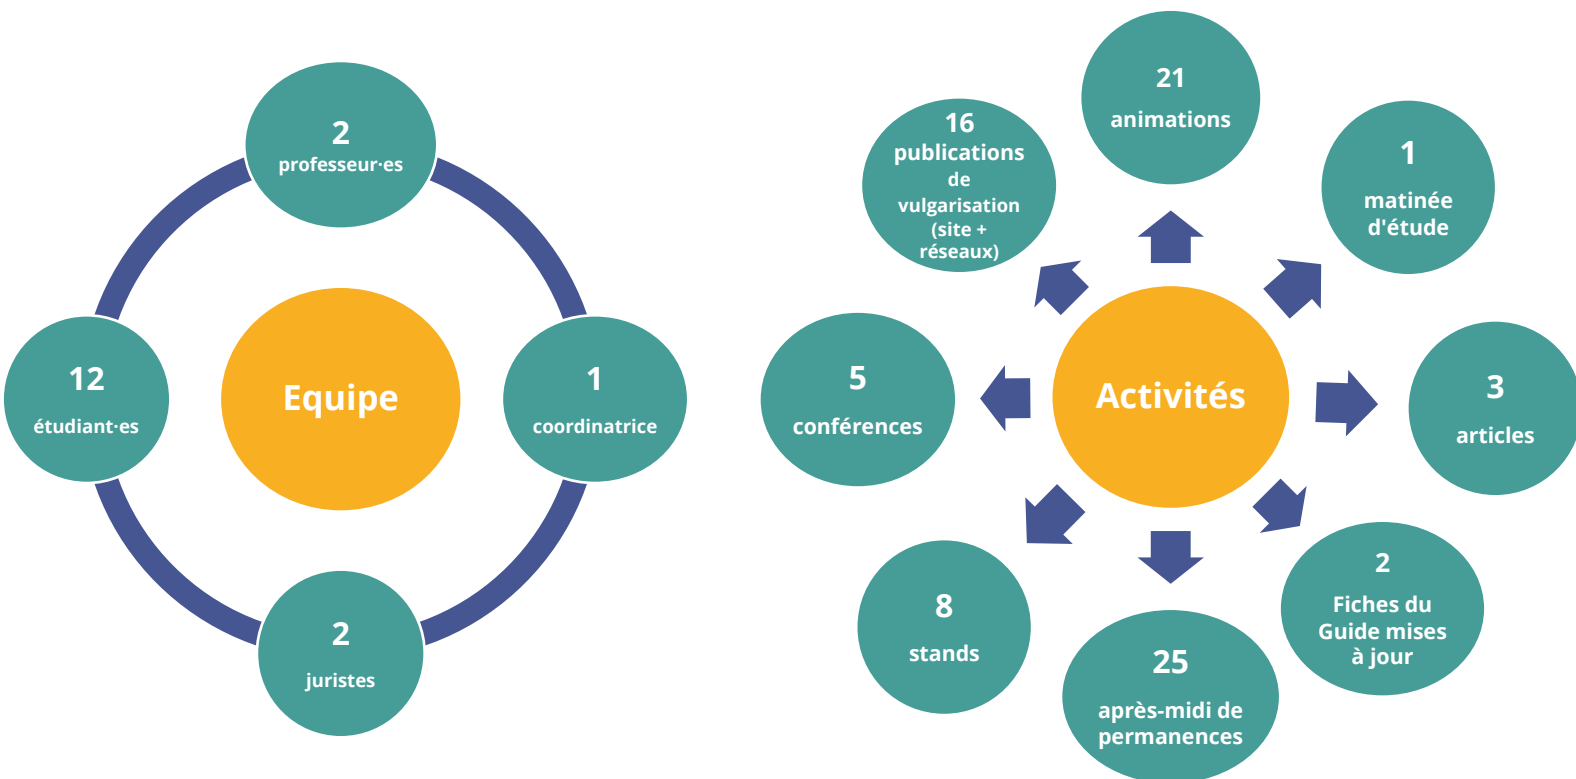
2
professeur·es

12
étudiant·es

Equipe

1
coordinatrice

2
juristes

16
publications de vulgarisation (site + réseaux)

21
animations

1
matinée d'étude

5
conférences

Activités

3
articles

8
stands

25
après-midi de permanences

2
Fiches du Guide mises à jour